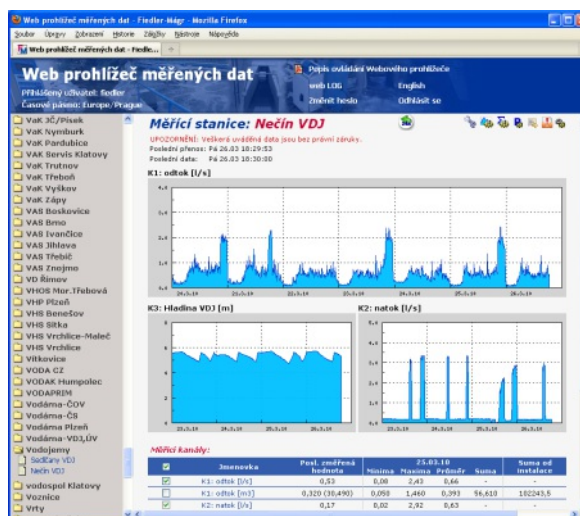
Web prohlížeč měřených dat - Fiedler-Mágr - Mozilla Firefox

Soubor Úpravy Zobrazení Historie Záložky Nástroje Nápověda

Web prohlížeč měřených dat - Fiedle...

Web prohlížeč měřených dat

Přihlášený uživatel: fiedler
Časové pásmo: Europe/Prague

Popis ovládání Webového prohlížeče
web LOG
English
Změnit heslo
Odhlásit se

VaK JČ/Písek
VaK Nymburk
VaK Pardubice
VaK Servis Klatovy
VaK Trutnov
VaK Třeboň
VaK Vyškov
VaK Zápy
VAS Boskovice
VAS Brno
VAS Ivančice
VAS Jihlava
VAS Třebíč
VAS Znojmo
VD Římov
VHOS Mor.Třebová
VHP Plzeň
VHS Benešov
VHS Sitka
VHS Vrchlice-Maleč
VHS Vrchlice
Vítkovice
VODA CZ
VODAK Humpolec
VODAPRIM
Vodáma-ČOV
Vodáma-ČS
Vodáma Plzeň
Vodáma-VDJ,ÚV
Vodojemy
Sedlčany VDJ
Nečín VDJ
vodospol Klatovy
Voznice
Vrty

Měřicí stanice: Nečín VDJ

UPOZORNĚNÍ: Veškerá uváděná data jsou bez právní záruky.
Poslední přenos: Pá 26.03 10:29:53
Poslední data: Pá 26.03 10:30:00

K1: odtok [l/s]

4.4
2.4
2.4
1.4
1.4

24.3.10 24.3.10 25.3.10 25.3.10 25.3.10 25.3.10 26.3.10 26.3.10

K3: Hladina VDJ [m]

K2: natok [l/s]

25.3.10 24.3.10 25.3.10 25.3.10 26.3.10

Měřicí kanály:

| | Jmenovka | Posl. změřená hodnota | Minima | Maxima | Průměr | Suma | Suma od instalace |
|---|---|---|---|---|---|---|---|
| | | | 25.03.10 | | | | |
| | K1: odtok [l/s] | 0,53 | 0,08 | 2,43 | 0,66 | - | - |
| | K1: odtok [m3] | 0,320 (30,490) | 0,050 | 1,460 | 0,393 | 56,610 | 182243,5 |
| | K2: natok [l/s] | 0,17 | 0,02 | 2,92 | 0,63 | - | - |